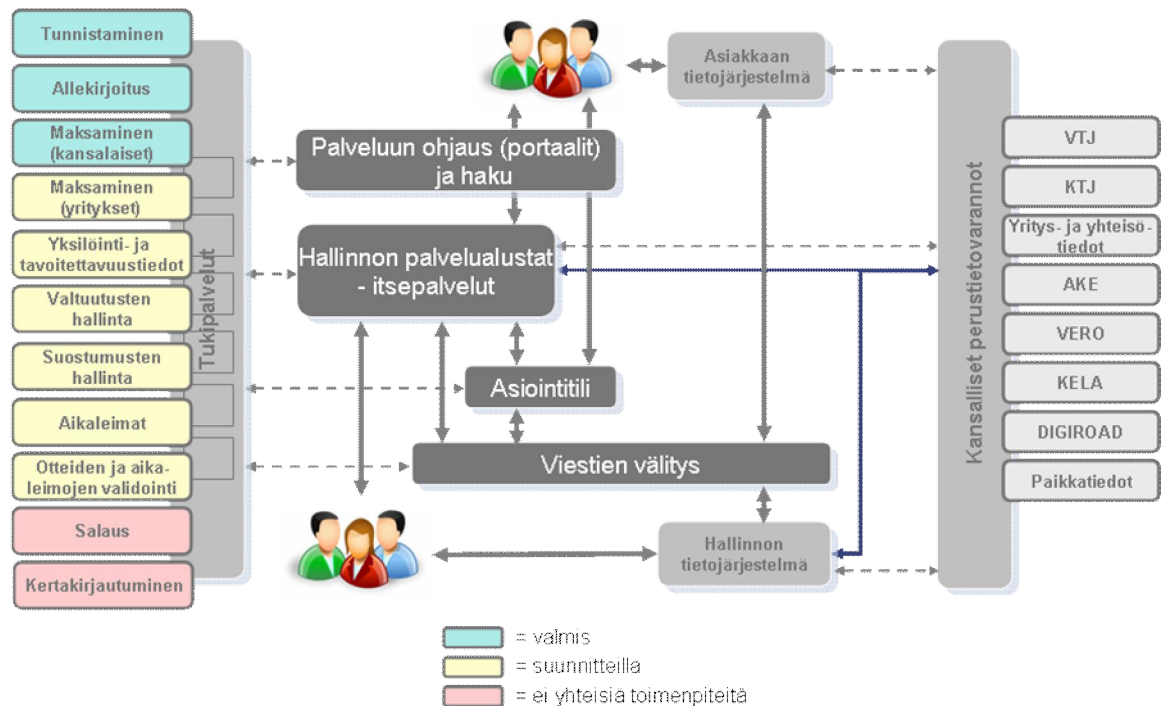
Tunnistaminen

Allekirjoitus

Maksaminen (kansalaiset)

Maksaminen (yritykset)

Yksilöinti- ja tavoitettavuustiedot

Valtuutusten hallinta

Suostumusten hallinta

Aikaleimat

Otteiden ja aikaleimojen validointi

Salaus

Kertakirjautuminen

Tukipalvelut

Asiakkaan tietojärjestelmä

Palveluun ohjaus (portaalit) ja haku

Hallinnon palvelualustat - itsepalvelut

Asiointitili

Viestien välitys

Hallinnon tietojärjestelmä

Kansalliset perustietovarannot

VTJ

KTJ

Yritys- ja yhteisötiedot

AKE

VERO

KELA

DIGIROAD

Paikkatiedot

= valmis

= suunnitteilla

= ei yhteisiä toimenpiteitä